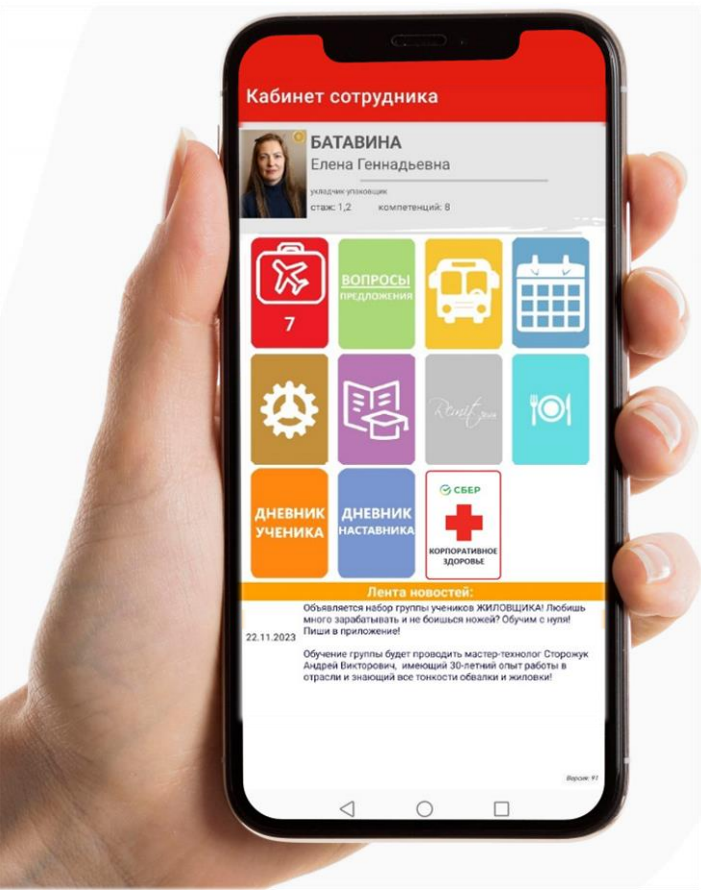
Кабинет сотрудника

БАТАВИНА
Елена Геннадьевна
укладчик упаковщик
стаж: 1,2 компетенций: 8

7

ВОПРОСЫ
ПРЕДЛОЖЕНИЯ

Remit

ДНЕВНИК УЧЕНИКА

ДНЕВНИК НАСТАВНИКА

СБЕР
КОРПОРАТИВНОЕ ЗДОРОВЬЕ

Лента новостей:

22.11.2023 Объявляется набор группы учеников ЖИЛОВЩИКА! Любишь много зарабатывать и не боишься ножей? Обучим с нуля! Пиши в приложение!

Обучение группы будет проводить мастер-технолог Сторожук Андрей Викторович, имеющий 30-летний опыт работы в отрасли и знающий все тонкости обвалки и жиловки!

Версия: 91